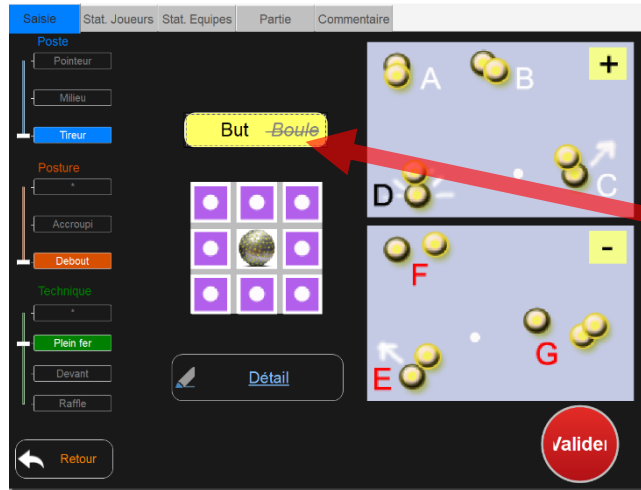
Saisie
Stat. Joueurs
Stat. Equipes
Partie
Commentaire

Poste
Pointeur
Milieu
Tireur

Posture
*
Accroupi
Debout

Technique
*
Plein fer
Devant
Raffle

Retour

But ~~Boule~~

Détail

+
A
B
C
D

-
F
G
E

Valider